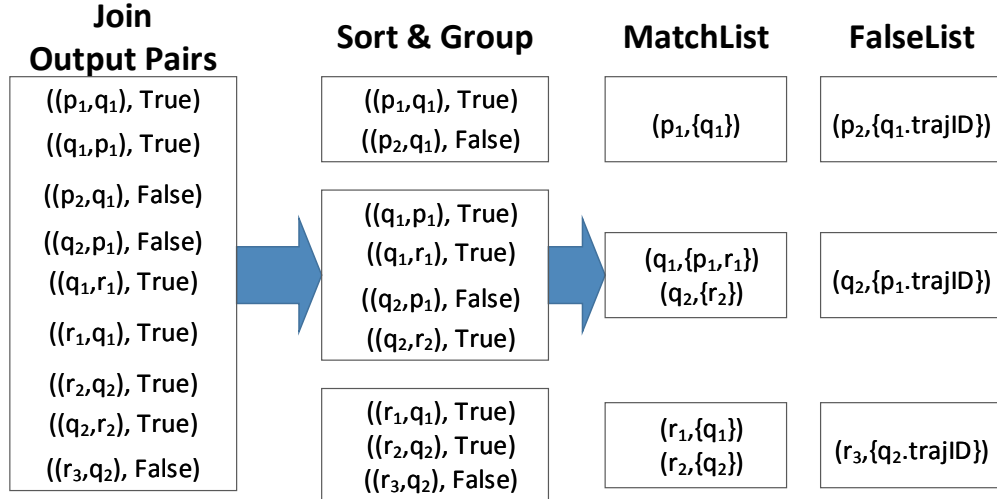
Join Output Pairs

(($p_1$,$q_1$), True)
(($q_1$,$p_1$), True)
(($p_2$,$q_1$), False)
(($q_2$,$p_1$), False)
(($q_1$,$r_1$), True)
(($r_1$,$q_1$), True)
(($r_2$,$q_2$), True)
(($q_2$,$r_2$), True)
(($r_3$,$q_2$), False)

Sort & Group

(($p_1$,$q_1$), True)
(($p_2$,$q_1$), False)

(($q_1$,$p_1$), True)
(($q_1$,$r_1$), True)
(($q_2$,$p_1$), False)
(($q_2$,$r_2$), True)

(($r_1$,$q_1$), True)
(($r_2$,$q_2$), True)
(($r_3$,$q_2$), False)

MatchList

($p_1$,{$q_1$})

($q_1$,{$p_1$,$r_1$})
($q_2$,{$r_2$})

($r_1$,{$q_1$})
($r_2$,{$q_2$})

FalseList

($p_2$,{$q_1$.trajID})

($q_2$,{$p_1$.trajID})

($r_3$,{$q_2$.trajID})